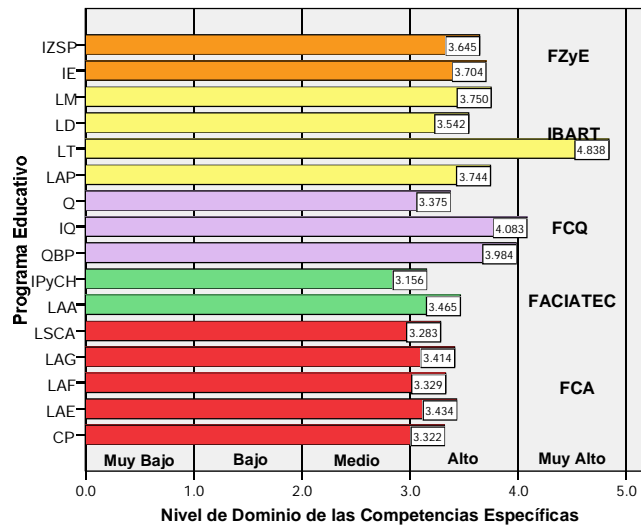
IZSP 3.645
IE 3.704
LM 3.750
LD 3.542
LT 4.838
LAP 3.744
Q 3.375
IQ 4.083
QBP 3.984
IPyCH 3.156
LAA 3.465
LSCA 3.283
LAG 3.414
LAF 3.329
LAE 3.434
CP 3.322

FZyE
IBART
FCQ
FACIATEC
FCA

Muy Bajo | Bajo | Medio | Alto | Muy Alto

0.0 1.0 2.0 3.0 4.0 5.0

Programa Educativo

Nivel de Dominio de las Competencias Específicas